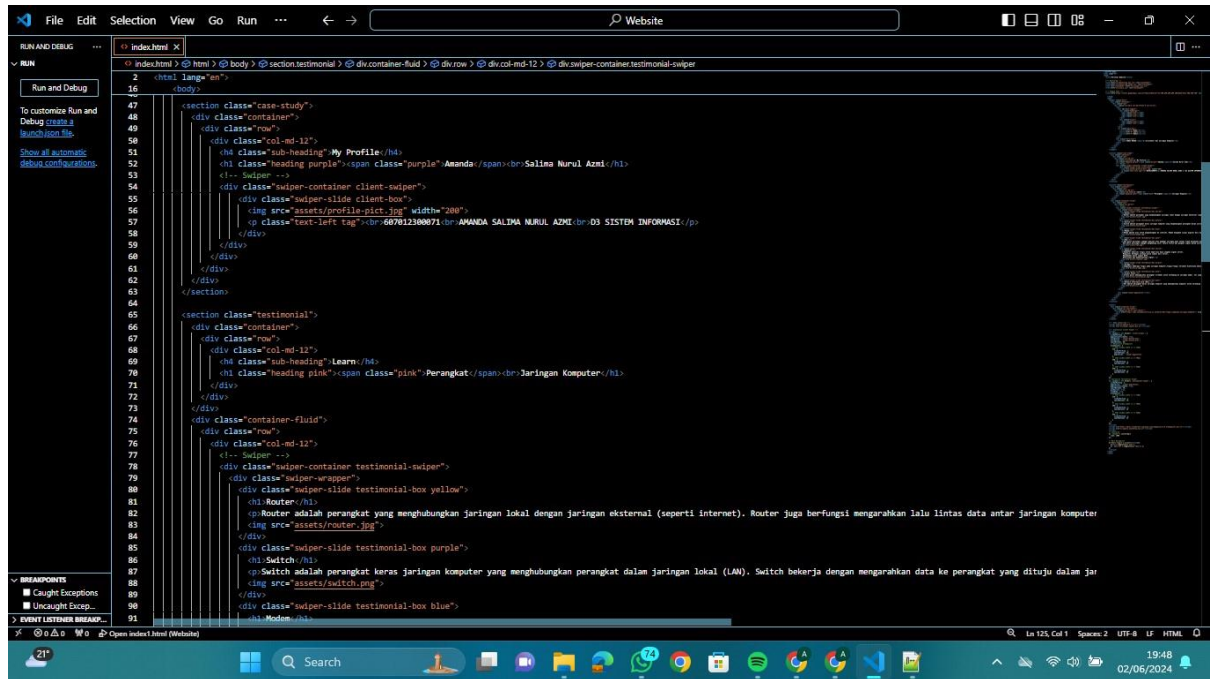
File Edit Selection View Go Run ··· ← → Website

RUN AND DEBUG ···
RUN
Run and Debug
To customize Run and Debug create a launch.json file.
Show all automatic debug configurations.

index.html ×
index.html > html > body > section.testimonial > div.container-fluid > div.row > div.col-md-12 > div.swiper-container.testimonial-swiper

2 <html lang="en">
16 <body>
47 <section class="case-study">
48 <div class="container">
49 <div class="row">
50 <div class="col-md-12">
51 <h4 class="sub-heading">My Profile</h4>
52 <h1 class="heading purple"><span class="purple">Amanda</span><br>Salima Nurul Azmi</h1>
53 <!-- Swiper -->
54 <div class="swiper-container client-swiper">
55 <div class="swiper-slide client-box">
56 <img src="assets/profile-pict.jpg" width="200">
57 <p class="text-left tag"><br>6070123000071<br>AMANDA SALIMA NURUL AZMI<br>D3 SISTEM INFORMASI</p>
58 </div>
59 </div>
60 </div>
61 </div>
62 </div>
63 </section>
64
65 <section class="testimonial">
66 <div class="container">
67 <div class="row">
68 <div class="col-md-12">
69 <h4 class="sub-heading">Learn</h4>
70 <h1 class="heading pink"><span class="pink">Perangkat</span><br>Jaringan Komputer</h1>
71 </div>
72 </div>
73 </div>
74 <div class="container-fluid">
75 <div class="row">
76 <div class="col-md-12">
77 <!-- Swiper -->
78 <div class="swiper-container testimonial-swiper">
79 <div class="swiper-wrapper">
80 <div class="swiper-slide testimonial-box yellow">
81 <h1>Router</h1>
82 <p>Router adalah perangkat yang menghubungkan jaringan lokal dengan jaringan eksternal (seperti internet). Router juga berfungsi mengarahkan lalu lintas data antar jaringan komputer
83 <img src="assets/router.jpg">
84 </div>
85 <div class="swiper-slide testimonial-box purple">
86 <h1>Switch</h1>
87 <p>Switch adalah perangkat keras jaringan komputer yang menghubungkan perangkat dalam jaringan lokal (LAN). Switch bekerja dengan mengarahkan data ke perangkat yang dituju dalam jar
88 <img src="assets/switch.png">
89 </div>
90 <div class="swiper-slide testimonial-box blue">
91 <h1>Modem</h1>

BREAKPOINTS
Caught Exceptions
Uncaught Excep...
EVENT LISTENER BREAKP...

⊗ 0 ⚠ 0 ⓦ 0 Open index1.html (Website)
Ln 125, Col 1 Spaces: 2 UTF-8 LF HTML

21°
Search
74
19:48
02/06/2024